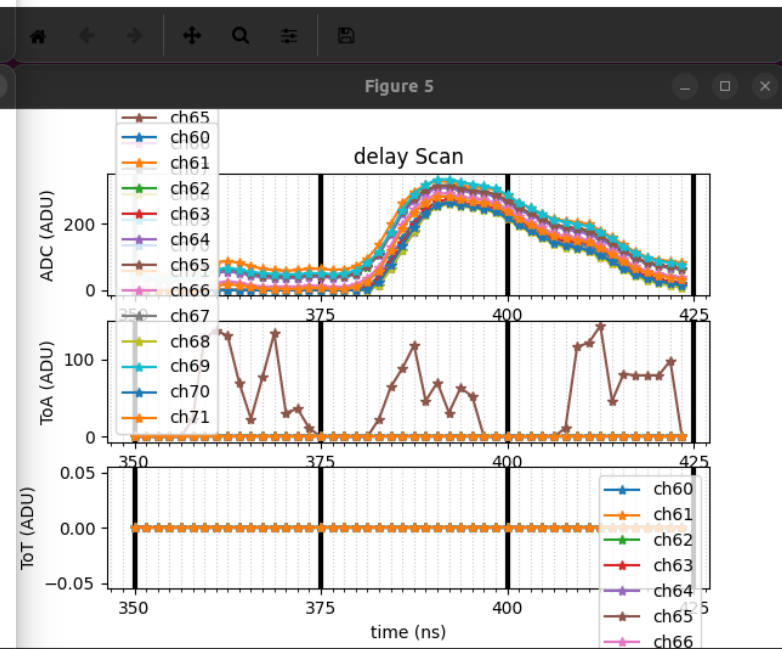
Figure 5

delay Scan

ch65
ch60
ch61
ch62
ch63
ch64
ch65
ch66
ch67
ch68
ch69
ch70
ch71

ADC (ADU)
200
0
350
375
400
425

ToA (ADU)
100
0
350
375
400
425

ToT (ADU)
0.05
0.00
−0.05
350
375
400
425
time (ns)

ch60
ch61
ch62
ch63
ch64
ch65
ch66